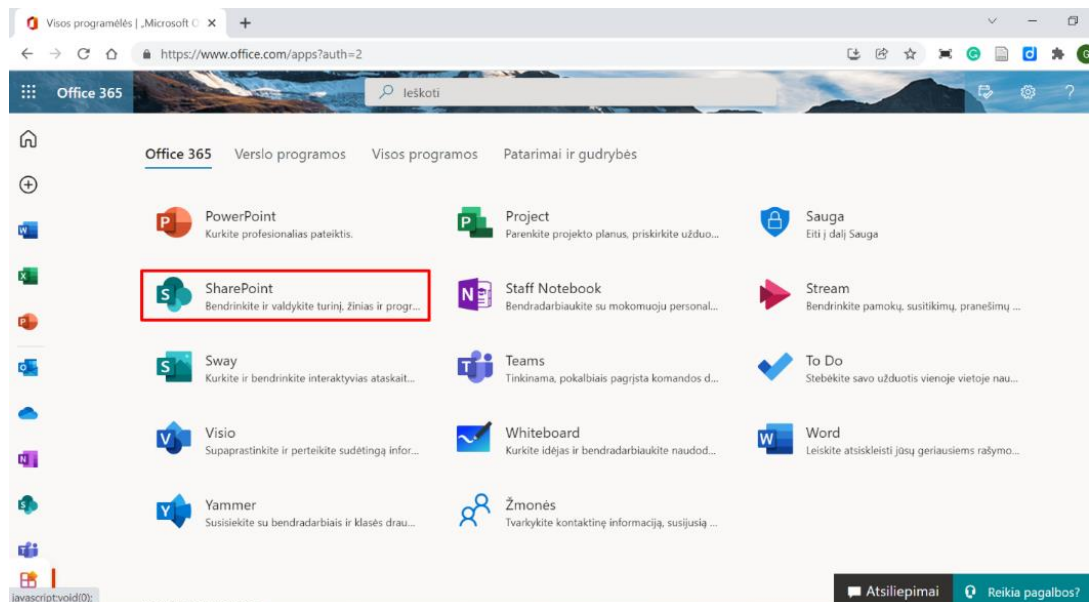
Visos programėlės | „Microsoft O ×

https://www.office.com/apps?auth=2

Office 365

Ieškoti

Office 365 Verslo programos Visos programos Patarimai ir gudrybės

PowerPoint
Kurkite profesionalias pateiktis.

Project
Parenkite projekto planus, priskirkite užduo...

Sauga
Eiti į dalį Sauga

SharePoint
Bendrinkite ir valdykite turinį, žinias ir progr...

Staff Notebook
Bendradarbiaukite su mokomuoju personal...

Stream
Bendrinkite pamokų, susitikimų, pranešimų ...

Sway
Kurkite ir bendrinkite interaktyvias ataskait...

Teams
Tinkinama, pokalbiais pagrįsta komandos d...

To Do
Stebėkite savo užduotis vienoje vietoje nau...

Visio
Supaprastinkite ir perteikite sudėtingą infor...

Whiteboard
Kurkite idėjas ir bendradarbiaukite naudod...

Word
Leiskite atsiskleisti jūsų geriausiems rašymo...

Yammer
Susisiekite su bendradarbiais ir klasės drau...

Žmonės
Tvarkykite kontaktinę informaciją, susijusią ...

javascript:void(0);

Atsiliepimai

Reikia pagalbos?